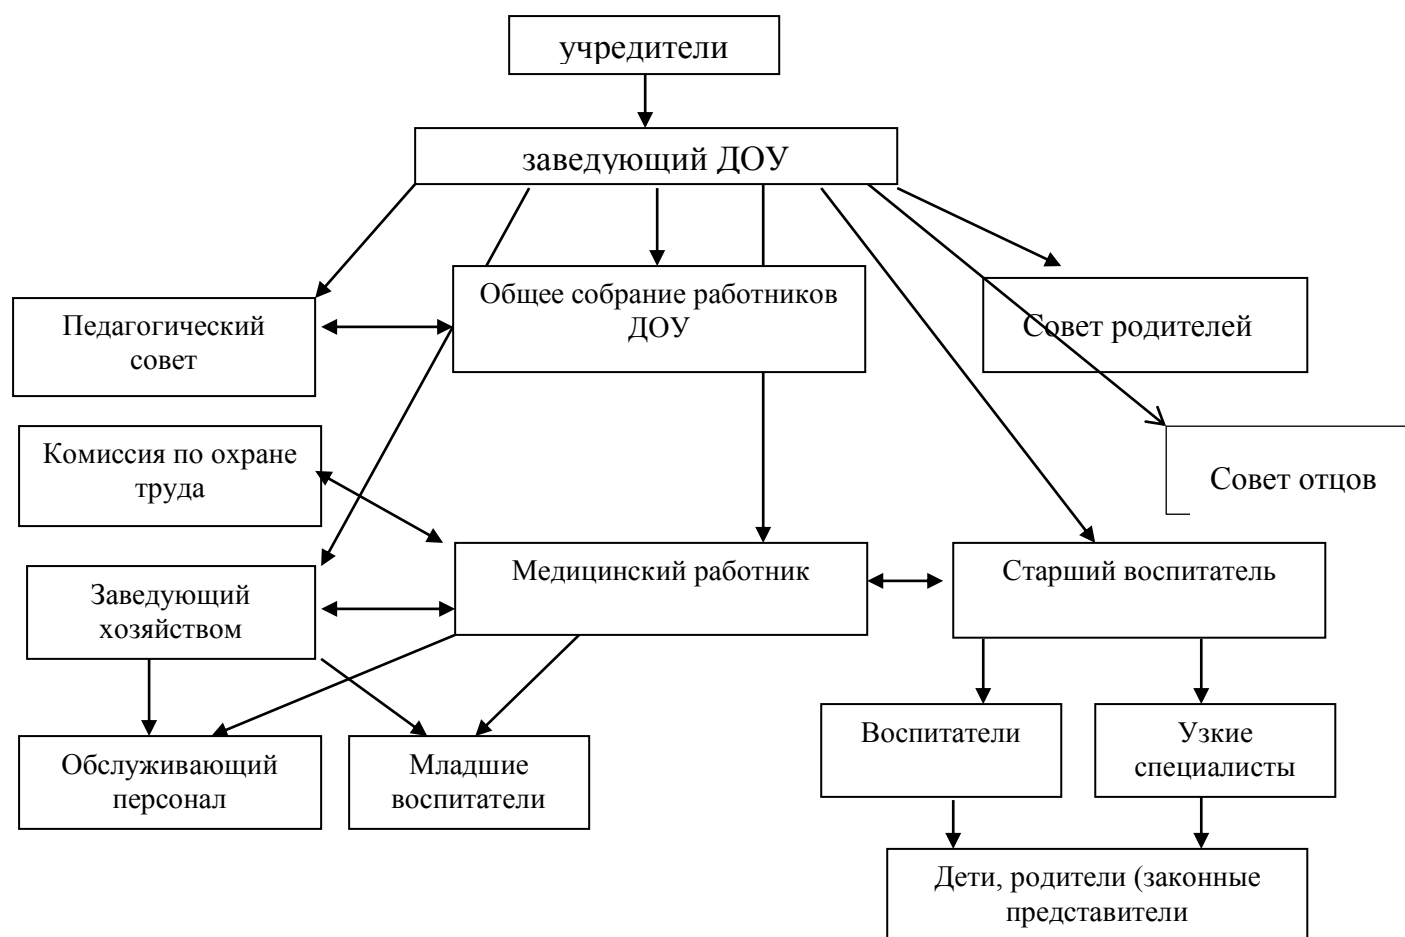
учредители

заведующий ДОУ

Педагогический совет

Общее собрание работников ДОУ

Совет родителей

Совет отцов

Комиссия по охране труда

Заведующий хозяйством

Медицинский работник

Старший воспитатель

Обслуживающий персонал

Младшие воспитатели

Воспитатели

Узкие специалисты

Дети, родители (законные представители